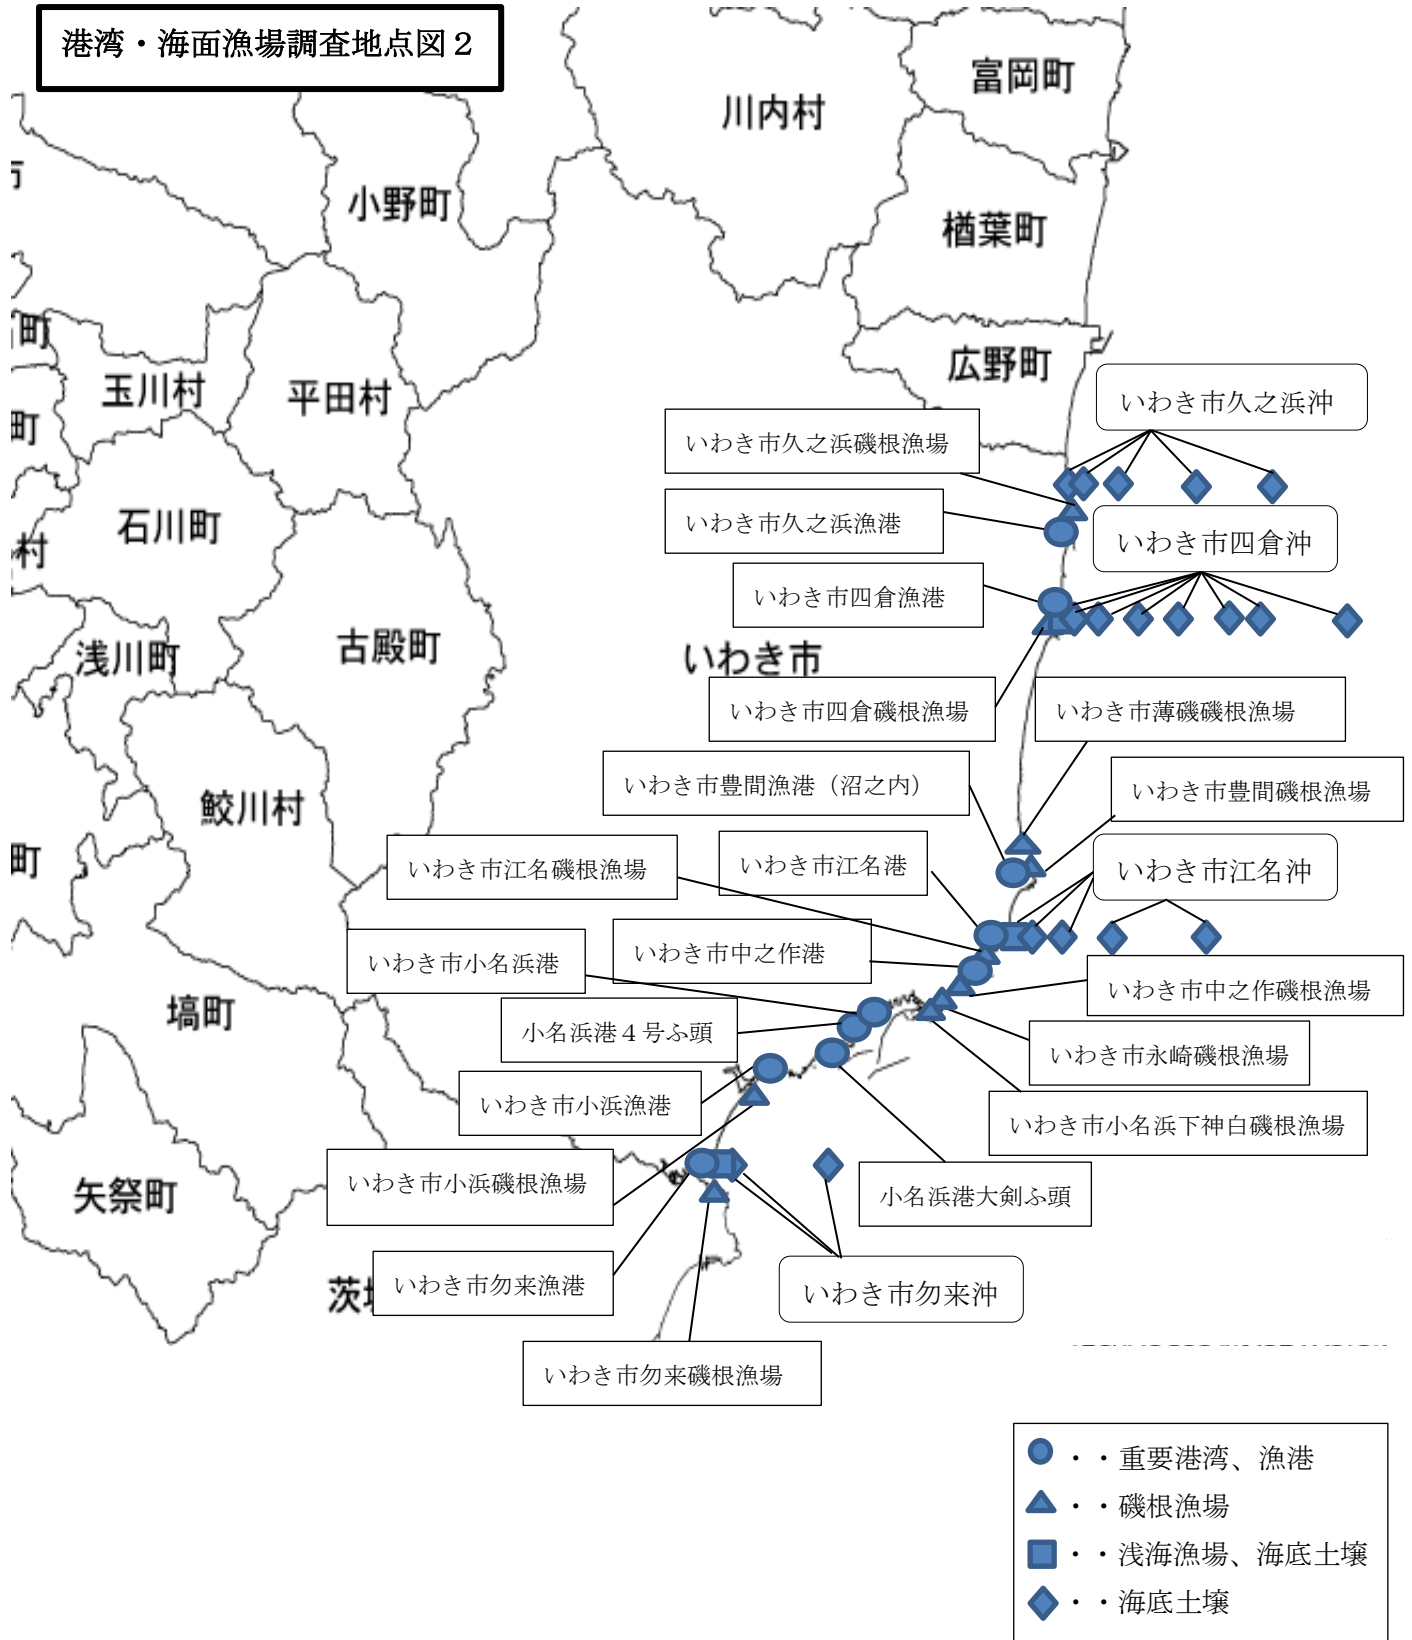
港湾・海面漁場調査地点図２

川内村
富岡町
小野町
楢葉町
広野町
玉川村
平田村
石川町
古殿町
浅川町
鮫川村
塙町
矢祭町
茨
いわき市
町
町
村
町
町

いわき市久之浜沖
いわき市久之浜磯根漁場
いわき市久之浜漁港
いわき市四倉沖
いわき市四倉漁港
いわき市四倉磯根漁場
いわき市薄磯磯根漁場
いわき市豊間漁港（沼之内）
いわき市豊間磯根漁場
いわき市江名磯根漁場
いわき市江名港
いわき市江名沖
いわき市小名浜港
いわき市中之作港
いわき市中之作磯根漁場
小名浜港４号ふ頭
いわき市永崎磯根漁場
いわき市小浜漁港
いわき市小名浜下神白磯根漁場
いわき市小浜磯根漁場
小名浜港大剣ふ頭
いわき市勿来漁港
いわき市勿来沖
いわき市勿来磯根漁場

・・重要港湾、漁港
・・磯根漁場
・・浅海漁場、海底土壌
・・海底土壌